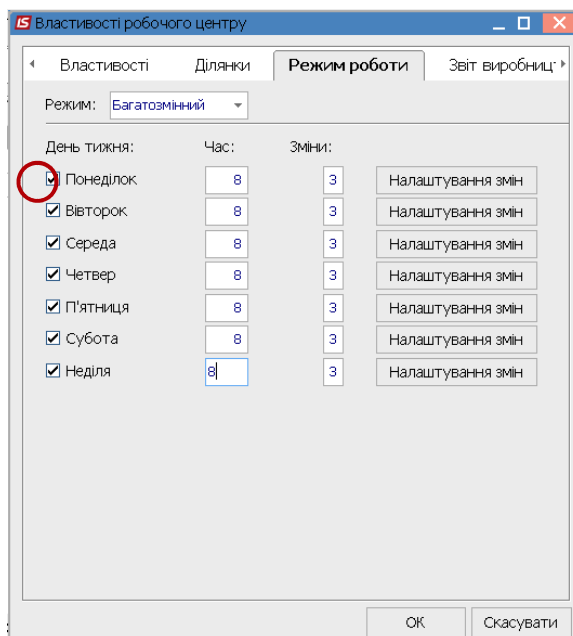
IS Властивості робочого центру

Властивості | Ділянки | Режим роботи | Звіт виробниц

Режим: Багатозмінний

День тижня: Час: Зміни:

| | | | |
|---|---|---|---|
| ☑ Понеділок | 8 | 3 | Налаштування змін |
| ☑ Вівторок | 8 | 3 | Налаштування змін |
| ☑ Середа | 8 | 3 | Налаштування змін |
| ☑ Четвер | 8 | 3 | Налаштування змін |
| ☑ П'ятниця | 8 | 3 | Налаштування змін |
| ☑ Субота | 8 | 3 | Налаштування змін |
| ☑ Неділя | 8 | 3 | Налаштування змін |

OK Скасувати